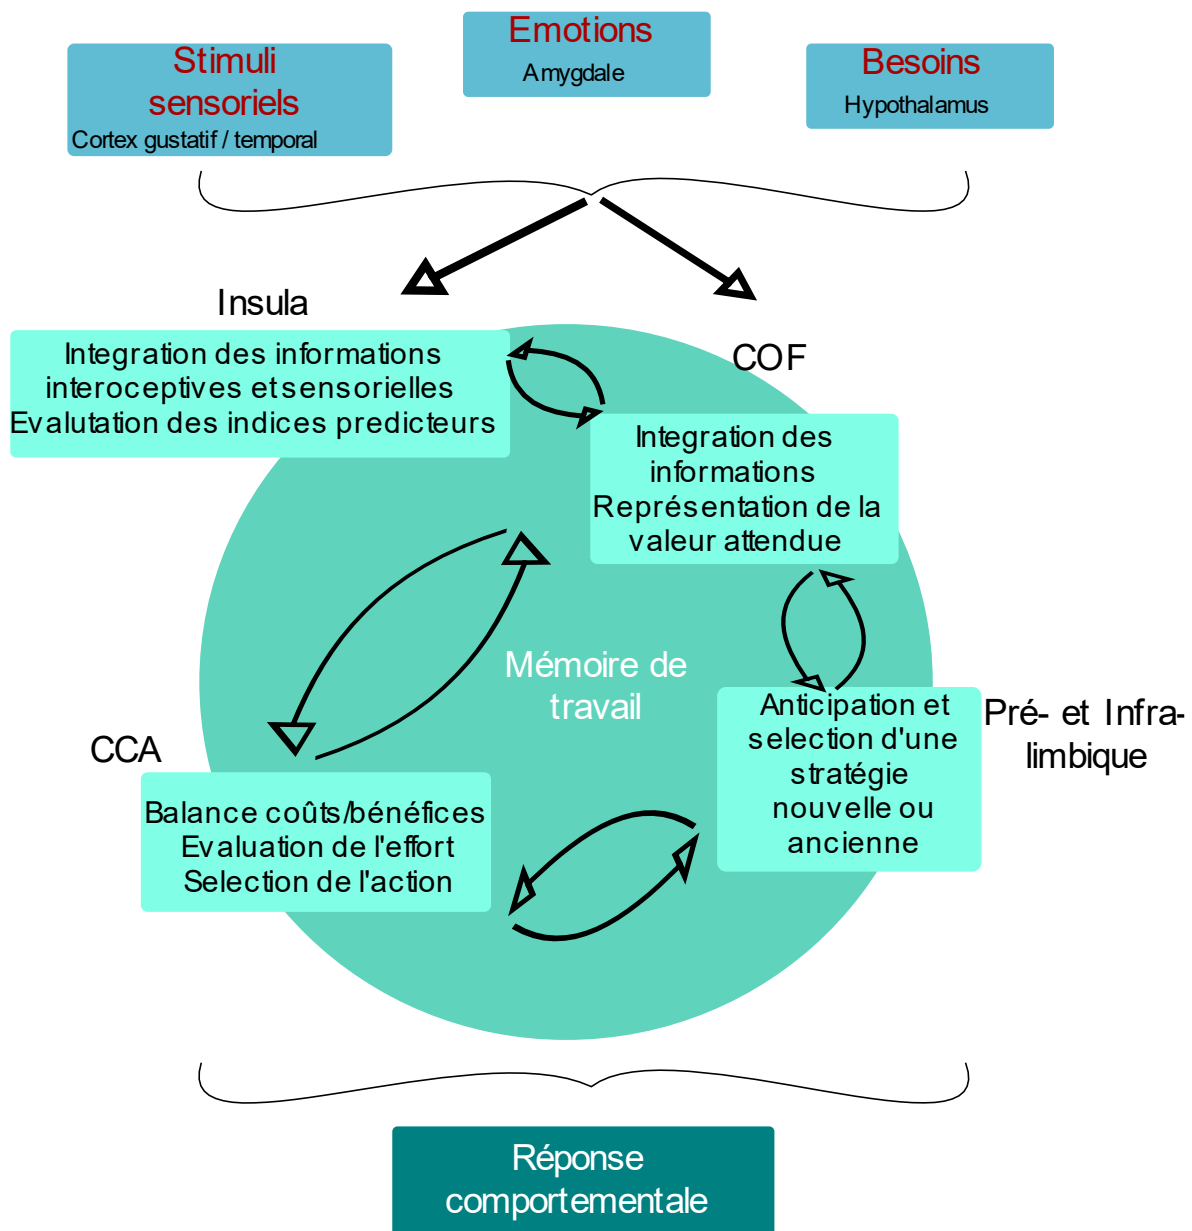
Stimuli sensoriels
Cortex gustatif / temporal

Emotions
Amygdale

Besoins
Hypothalamus

Insula

Integration des informations interoceptives et sensorielles
Evalutation des indices predicteurs

COF

Integration des informations
Représentation de la valeur attendue

Mémoire de travail

CCA

Balance coûts/bénéfices
Evaluation de l'effort
Selection de l'action

Anticipation et selection d'une stratégie nouvelle ou ancienne

Pré- et Infra-limbique

Réponse comportementale